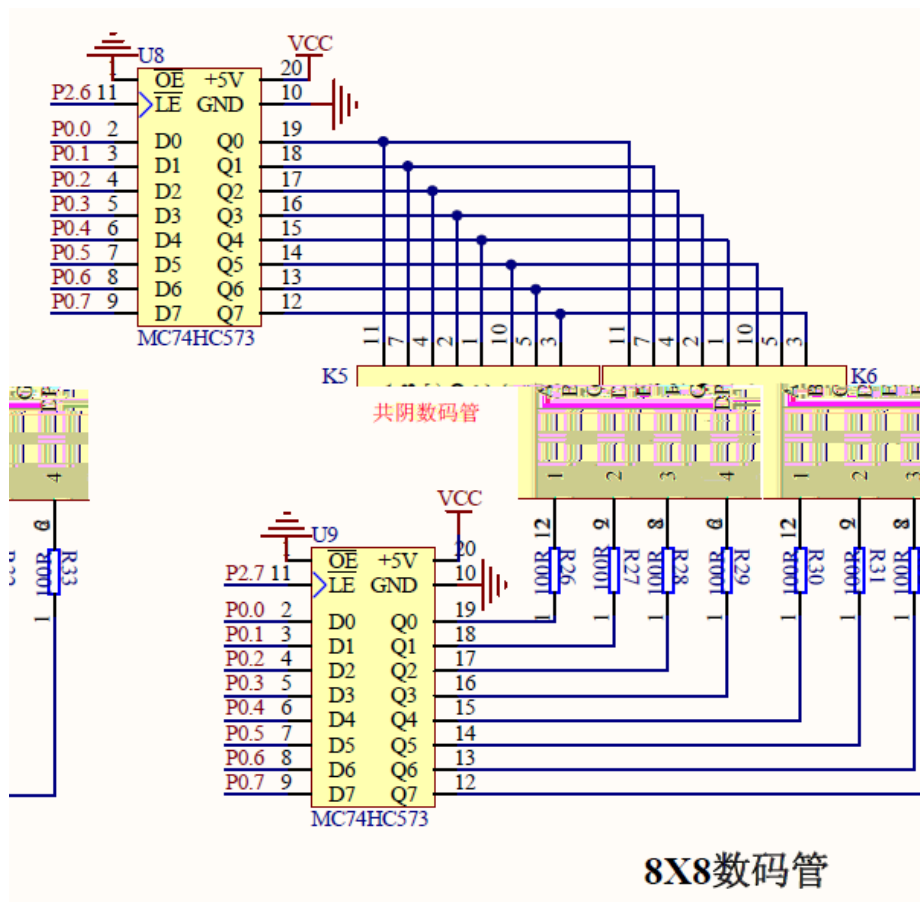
U8
VCC
$\overline{OE}$ +5V 20
P2.6 11 LE GND 10
P0.0 2 D0 Q0 19
P0.1 3 D1 Q1 18
P0.2 4 D2 Q2 17
P0.3 5 D3 Q3 16
P0.4 6 D4 Q4 15
P0.5 7 D5 Q5 14
P0.6 8 D6 Q6 13
P0.7 9 D7 Q7 12
MC74HC573

11 7 4 2 1 10 5 3
11 7 4 2 1 10 5 3

K5
K6
共阴数码管

1 2 3 4
1 2

4
6
100R R33
1

VCC
U9
$\overline{OE}$ +5V 20
P2.7 11 LE GND 10
P0.0 2 D0 Q0 19
P0.1 3 D1 Q1 18
P0.2 4 D2 Q2 17
P0.3 5 D3 Q3 16
P0.4 6 D4 Q4 15
P0.5 7 D5 Q5 14
P0.6 8 D6 Q6 13
P0.7 9 D7 Q7 12
MC74HC573

12 9 8 6 12 9 8
100R R26
100R R27
100R R28
100R R29
100R R30
100R R31
100R
1 1 1 1 1 1 1

8X8数码管